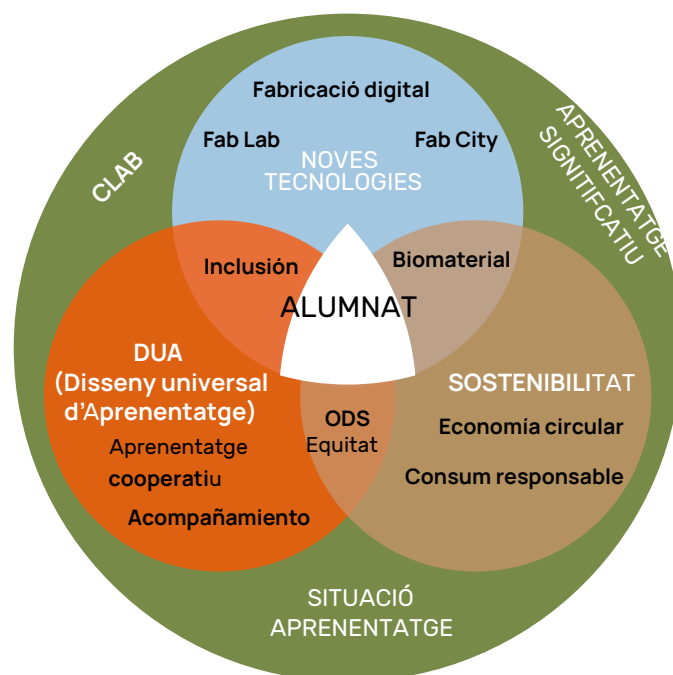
Fabricació digital

Fab Lab

Fab City

NOVES TECNOLOGIES

CLAB

APRENENTATGE SIGNIFCATIU

Inclusión

Biomaterial

ALUMNAT

DUA (Disseny universal d'Aprenentatge)

Aprenentatge cooperatiu

Acompañamiento

ODS Equitat

SOSTENIBILITAT

Economía circular

Consum responsable

SITUACIÓ APRENENTATGE